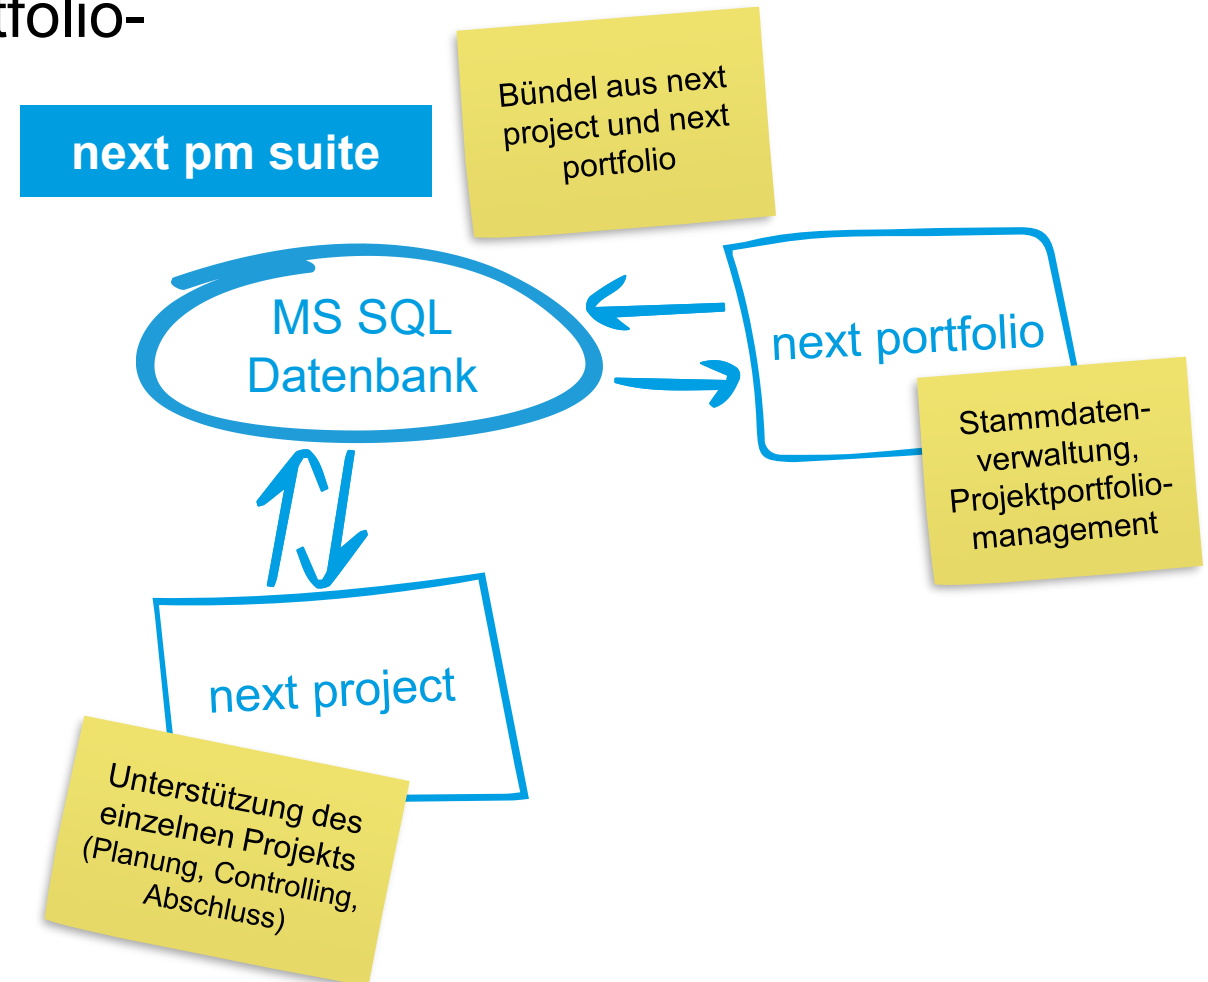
tfolio-

next pm suite

Bündel aus next project und next portfolio

MS SQL Datenbank

next portfolio

Stammdatenverwaltung, Projektportfoliomanagement

next project

Unterstützung des einzelnen Projekts (Planung, Controlling, Abschluss)